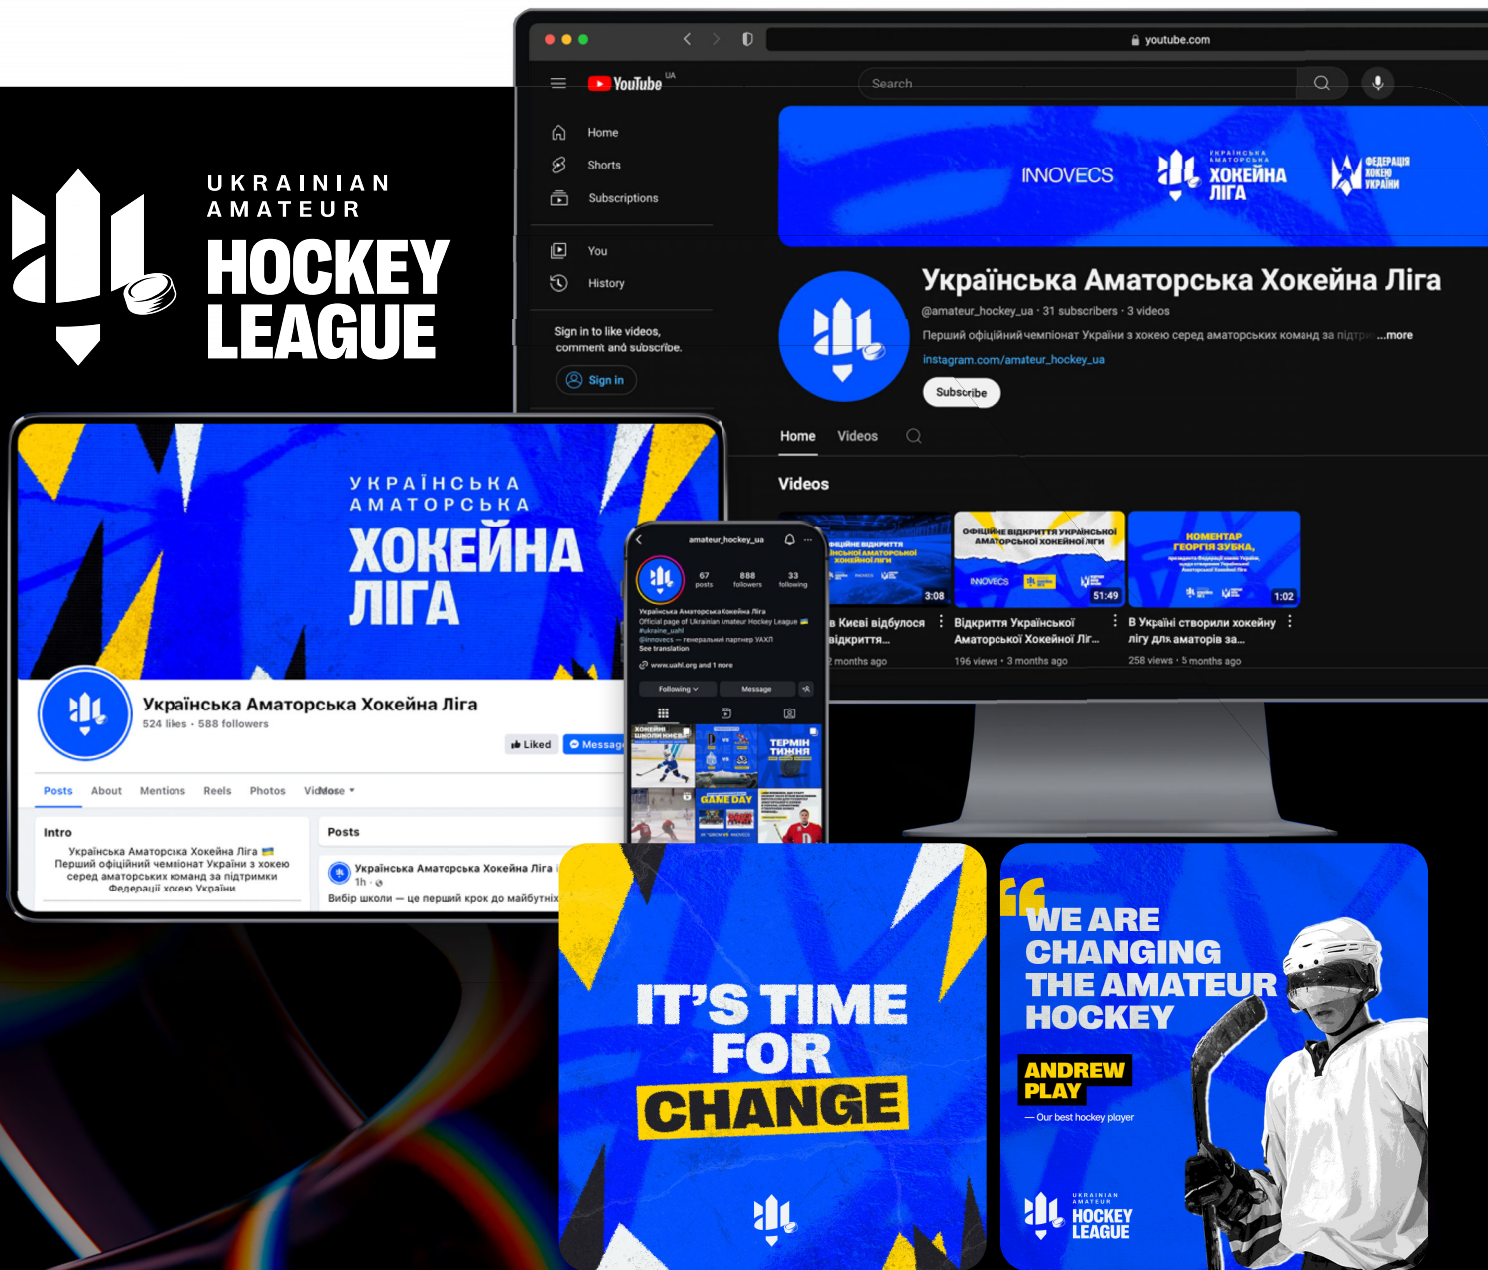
UKRAINIAN AMATEUR HOCKEY LEAGUE

youtube.com

YouTube UA

Search

Home
Shorts
Subscriptions
You
History

Sign in to like videos, comment and subscribe.

Sign in

INNOVECS
УКРАЇНСЬКА АМАТОРСЬКА ХОКЕЙНА ЛІГА
ФЕДЕРАЦІЯ ХОКЕЮ УКРАЇНИ

Українська Аматорська Хокейна Ліга
@amateur_hockey_ua · 31 subscribers · 3 videos
Перший офіційний чемпіонат України з хокею серед аматорських команд за підтр ...more
instagram.com/amateur_hockey_ua
Subscribe

Home Videos

Videos

3:08
в Києві відбулося відкриття...
2 months ago

ОФІЦІЙНЕ ВІДКРИТТЯ УКРАЇНСЬКОЇ АМАТОРСЬКОЇ ХОКЕЙНОЇ ЛІГИ
51:49
Відкриття Української Аматорської Хокейної Лі...
196 views · 3 months ago

КОМЕНТАР ГЕОРГІЯ ЗУБКА,
1:02
В Україні створили хокейну лігу для аматорів за...
258 views · 5 months ago

УКРАЇНСЬКА АМАТОРСЬКА ХОКЕЙНА ЛІГА

Українська Аматорська Хокейна Ліга
524 likes · 588 followers
Liked
Message

Posts About Mentions Reels Photos Videos More

Intro
Українська Аматорська Хокейна Ліга
Перший офіційний чемпіонат України з хокею серед аматорських команд за підтримки Федерації хокею України

Posts
Українська Аматорська Хокейна Ліга
1h ·
Вибір школи — це перший крок до майбутніх

amateur_hockey_ua
67 posts
888 followers
33 following
Українська АматорськаХокейна Ліга
Official page of Ukrainian Amateur Hockey League
#ukraine_uahl
@innovecs — генеральний партнер УАХЛ
See translation
www.uahl.org and 1 more
Following
Message
ТЕРМІН ТИЖНЯ
GAME DAY

IT'S TIME FOR CHANGE

WE ARE CHANGING THE AMATEUR HOCKEY
ANDREW PLAY
— Our best hockey player
UKRAINIAN AMATEUR HOCKEY LEAGUE